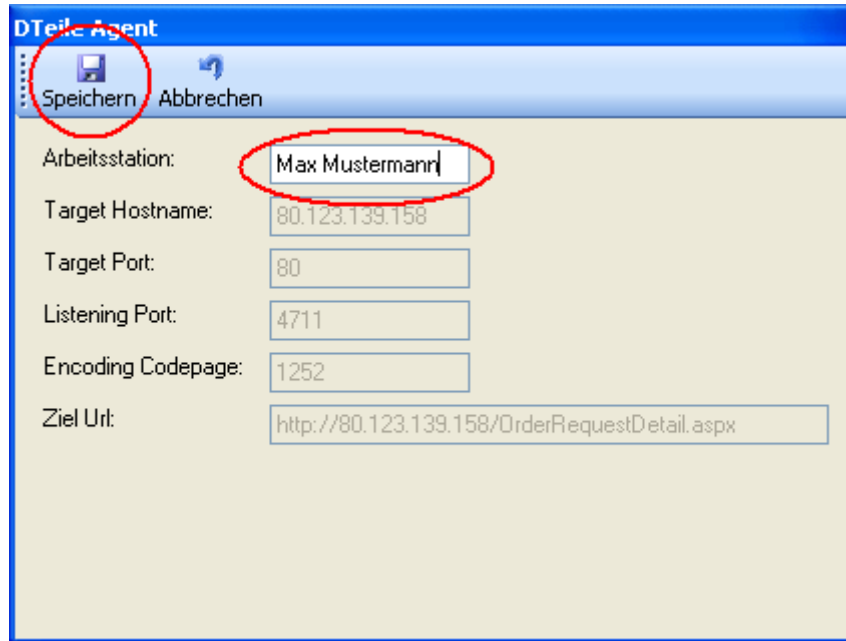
DTeile Agent

Speichern Abbrechen

Arbeitsstation: Max Mustermann

Target Hostname: 80.123.139.158

Target Port: 80

Listening Port: 4711

Encoding Codepage: 1252

Ziel Url: http://80.123.139.158/OrderRequestDetail.aspx